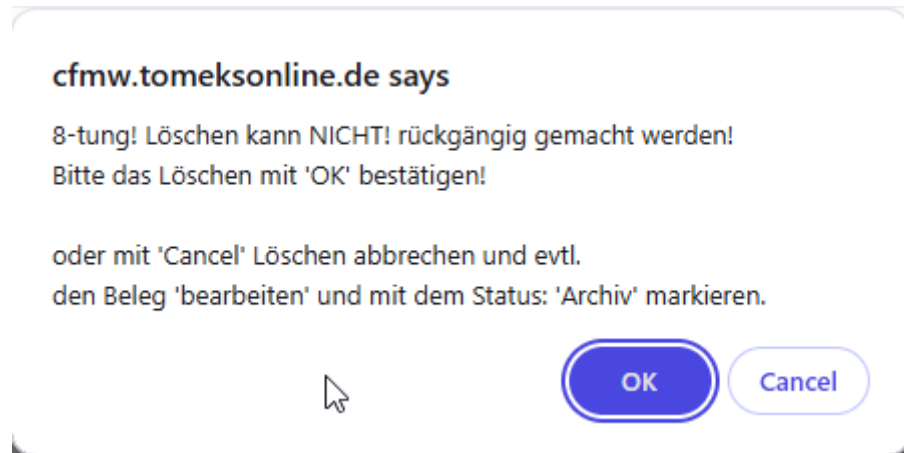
cfmw.tomeksonline.de says

8-tung! Löschen kann NICHT! rückgängig gemacht werden!
Bitte das Löschen mit 'OK' bestätigen!

oder mit 'Cancel' Löschen abbrechen und evtl.
den Beleg 'bearbeiten' und mit dem Status: 'Archiv' markieren.

OK
Cancel